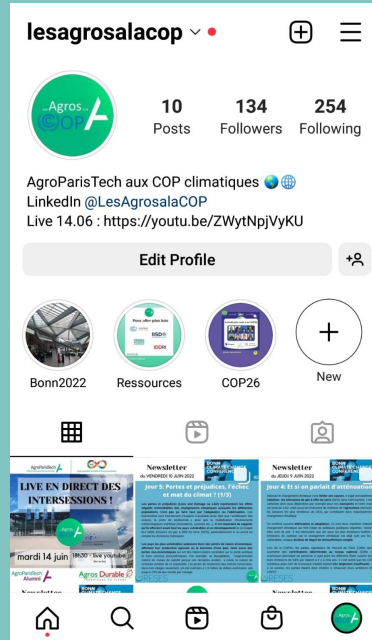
lesagrosalacop

Les Agros à la COP

10 Posts

134 Followers

254 Following

AgroParisTech aux COP climatiques 🌏🌐
LinkedIn @LesAgrosalaCOP
Live 14.06 : https://youtu.be/ZWytNpjVyKU

Edit Profile

Pour aller plus loin

Bonn2022

Ressources

COP26

New

AgroParisTech

LIVE EN DIRECT DES INTERSESSIONS !

Agros à la COP

mardi 14 juin 18h30 - live youtube

AgroParisTech Alumni

Agros Durable

Newsletter

Newsletter du VENDREDI 10 JUIN 2022

BONN CLIMATE CHANGE CONFERENCE

Jour 5: Pertes et préjudices, l'échec et mat du climat ? (1/3)

Newsletter du JEUDI 9 JUIN 2022

BONN CLIMATE CHANGE CONFERENCE

Jour 4: Et si on parlait d'atténuation

RESES

RESES

Newsletter

BONN